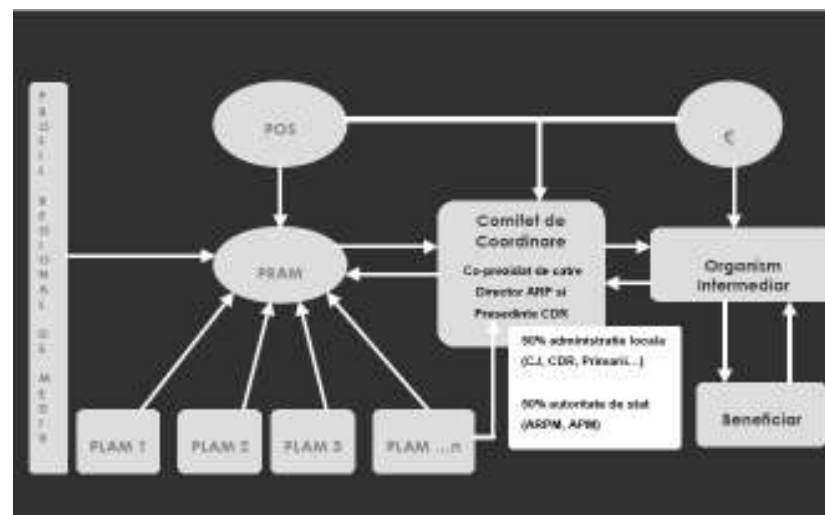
PROFIL REGIONAL DE MEDIU

POS

€

Comitet de Coordinare

Co-prezidat de catre Director ARP si Presedinte CDR

PRAM

Organism Intermediar

50% administratia locala (CJ, CDR, Primarii...)

50% autoritate de stat (ARPM, APM)

Beneficiar

PLAM 1

PLAM 2

PLAM 3

PLAM ...n